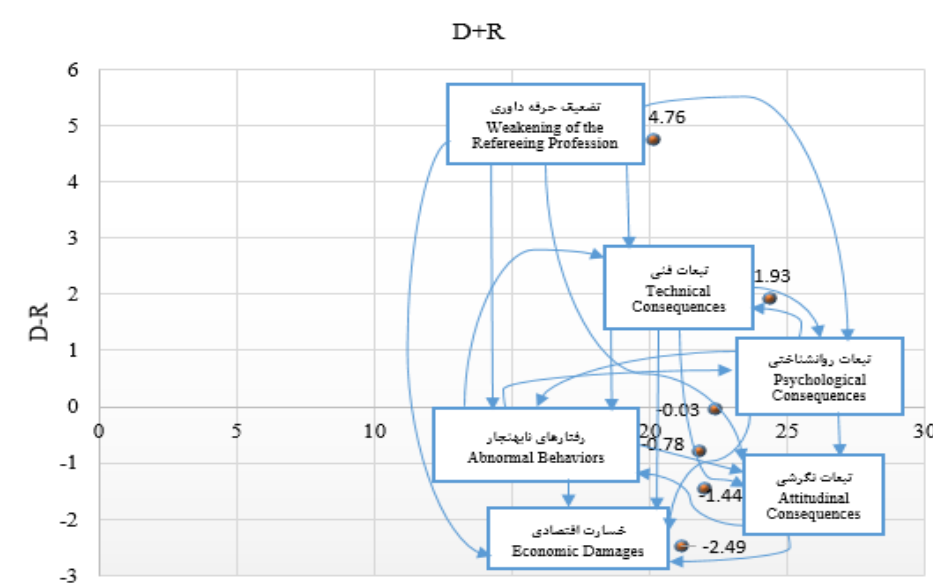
D+R

D-R

6
5
4
3
2
1
0
-1
-2
-3

0
5
10
20
25
30

تضعیف حرفه داوری
Weakening of the Refereeing Profession

4.76

تبعات فنی
Technical Consequences

1.93

تبعات روانشناختی
Psychological Consequences

-0.03

رفتارهای ناهنجار
Abnormal Behaviors

-0.78

تبعات نگرشی
Attitudinal Consequences

-1.44

خسارت اقتصادی
Economic Damages

-2.49